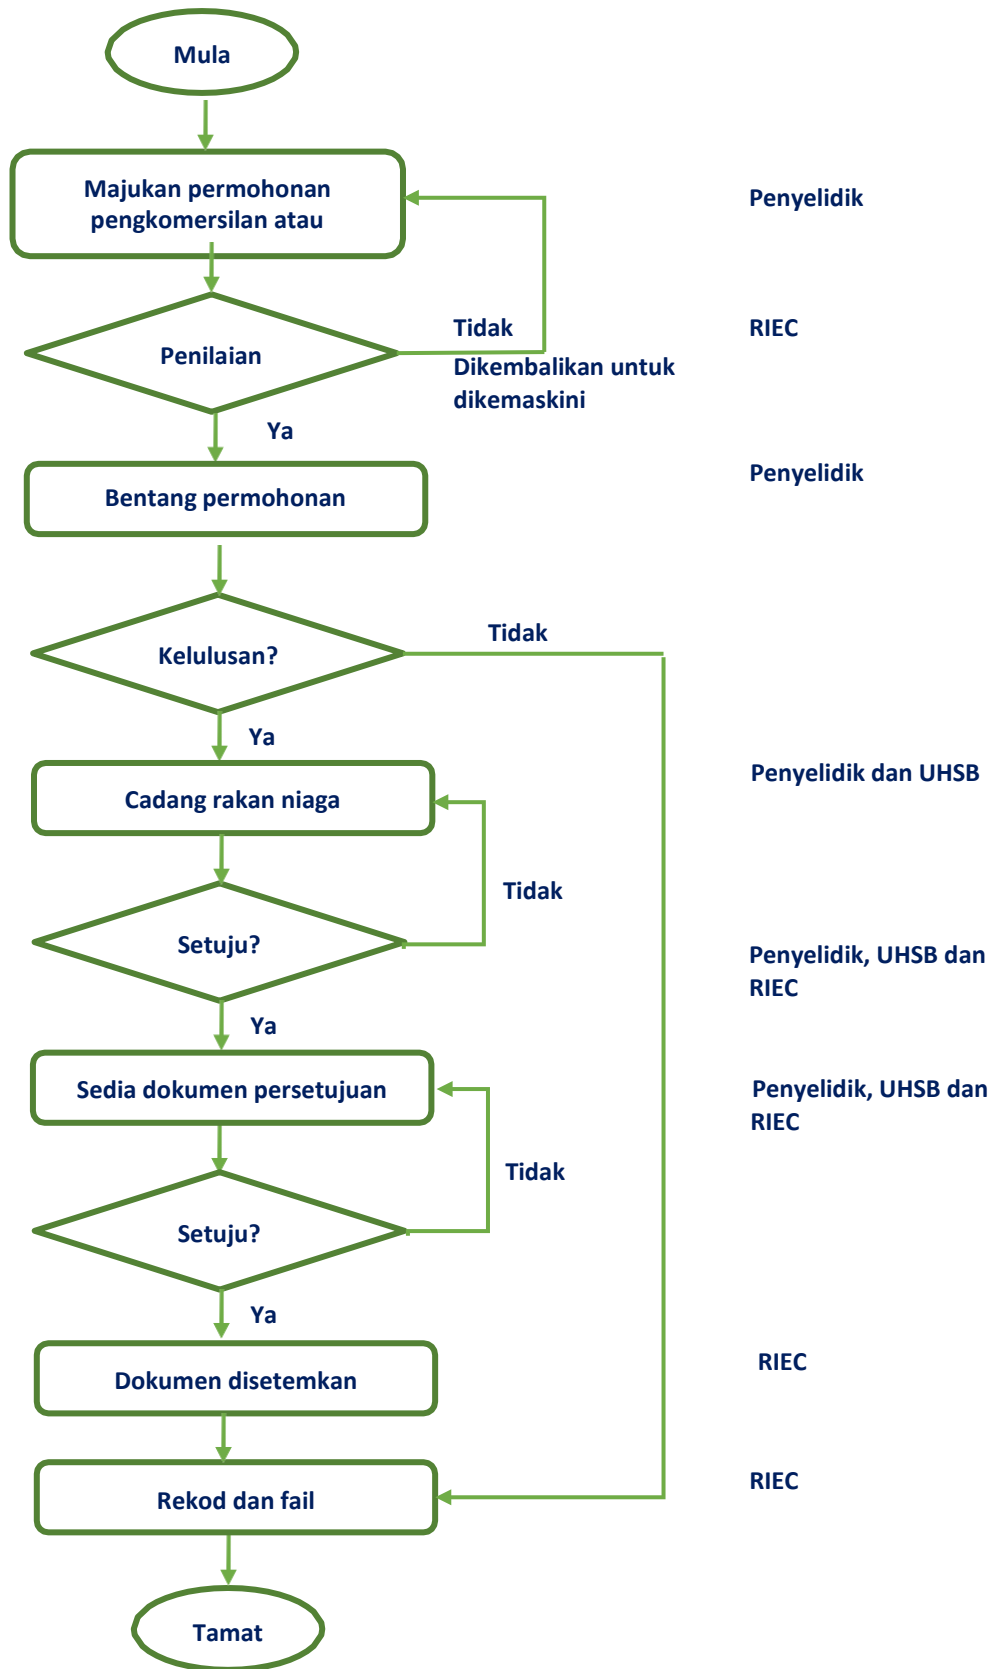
Mula

Majukan permohonan pengkomersilan atau

Penyelidik

Penilaian

Tidak

Dikembalikan untuk dikemaskini

RIEC

Ya

Bentang permohonan

Penyelidik

Kelulusan?

Tidak

Ya

Cadang rakan niaga

Penyelidik dan UHSB

Setuju?

Tidak

Penyelidik, UHSB dan RIEC

Ya

Sedia dokumen persetujuan

Penyelidik, UHSB dan RIEC

Setuju?

Tidak

Ya

Dokumen disetemkan

RIEC

Rekod dan fail

RIEC

Tamat